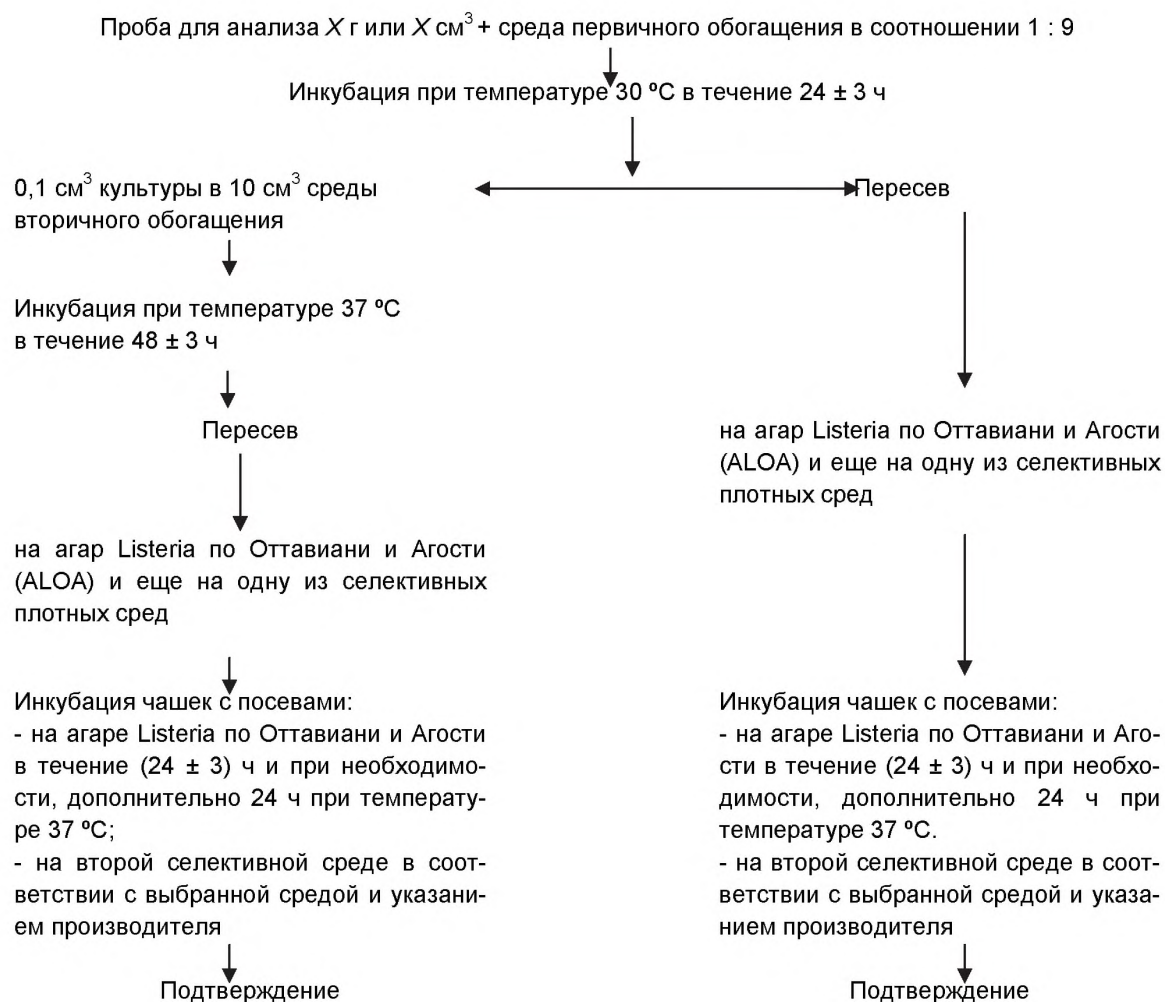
Проба для анализа $X$ г или $X$ см$^3$ + среда первичного обогащения в соотношении 1 : 9

Инкубация при температуре 30 ºC в течение 24 ± 3 ч

0,1 см$^3$ культуры в 10 см$^3$ среды вторичного обогащения

Инкубация при температуре 37 ºC в течение 48 ± 3 ч

Пересев

на агар Listeria по Оттавиани и Агости (ALOA) и еще на одну из селективных плотных сред

Инкубация чашек с посевами:
- на агаре Listeria по Оттавиани и Агости в течение (24 ± 3) ч и при необходимости, дополнительно 24 ч при температуре 37 ºC;
- на второй селективной среде в соответствии с выбранной средой и указанием производителя

Подтверждение

Пересев

на агар Listeria по Оттавиани и Агости (ALOA) и еще на одну из селективных плотных сред

Инкубация чашек с посевами:
- на агаре Listeria по Оттавиани и Агости в течение (24 ± 3) ч и при необходимости, дополнительно 24 ч при температуре 37 ºC.
- на второй селективной среде в соответствии с выбранной средой и указанием производителя

Подтверждение